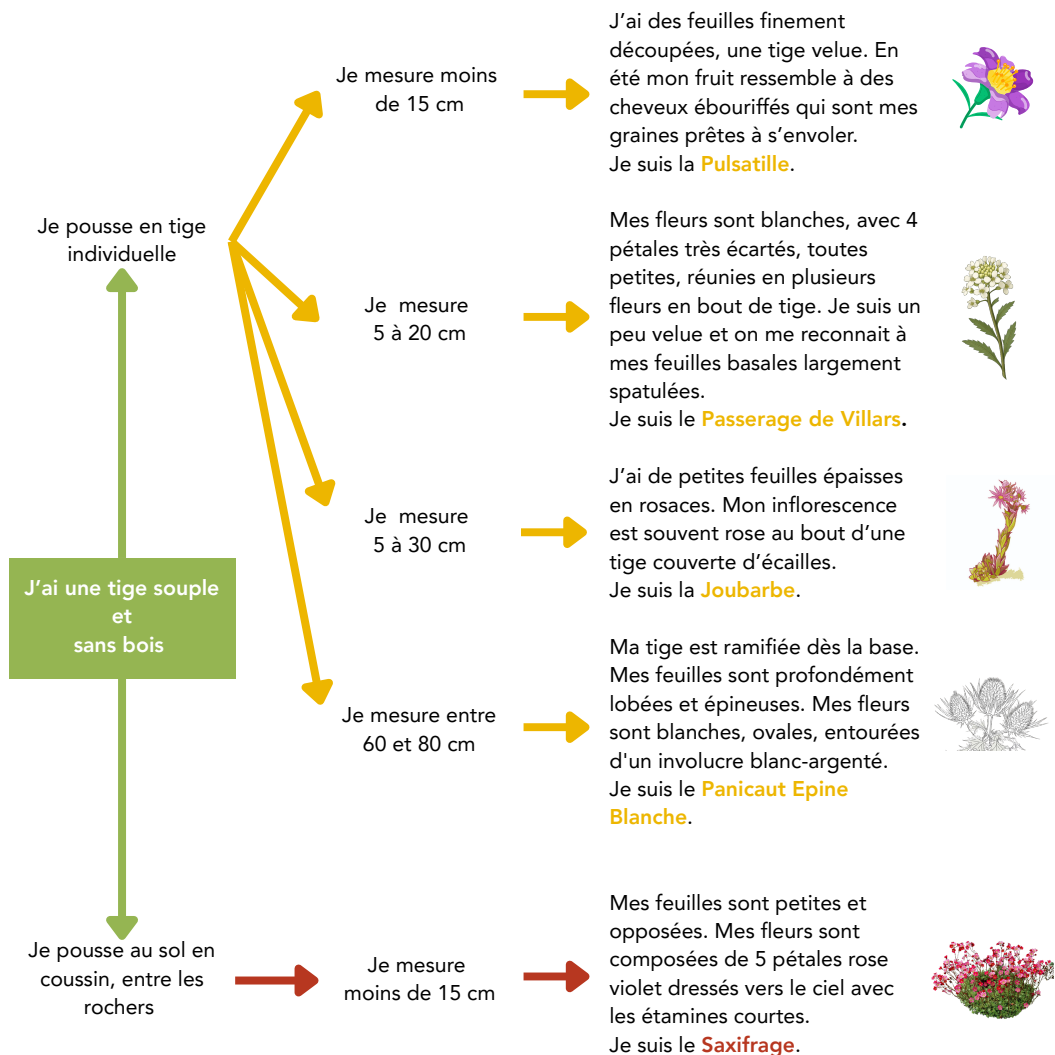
J'ai une tige souple et sans bois

Je pousse en tige individuelle

Je mesure moins de 15 cm

J'ai des feuilles finement découpées, une tige velue. En été mon fruit ressemble à des cheveux ébouriffés qui sont mes graines prêtes à s'envoler.
Je suis la Pulsatille.

Je mesure 5 à 20 cm

Mes fleurs sont blanches, avec 4 pétales très écartés, toutes petites, réunies en plusieurs fleurs en bout de tige. Je suis un peu velue et on me reconnait à mes feuilles basales largement spatulées.
Je suis le Passerage de Villars.

Je mesure 5 à 30 cm

J'ai de petites feuilles épaisses en rosaces. Mon inflorescence est souvent rose au bout d'une tige couverte d'écailles.
Je suis la Joubarbe.

Je mesure entre 60 et 80 cm

Ma tige est ramifiée dès la base. Mes feuilles sont profondément lobées et épineuses. Mes fleurs sont blanches, ovales, entourées d'un involucre blanc-argenté.
Je suis le Panicaut Epine Blanche.

Je pousse au sol en coussin, entre les rochers

Je mesure moins de 15 cm

Mes feuilles sont petites et opposées. Mes fleurs sont composées de 5 pétales rose violet dressés vers le ciel avec les étamines courtes.
Je suis le Saxifrage.